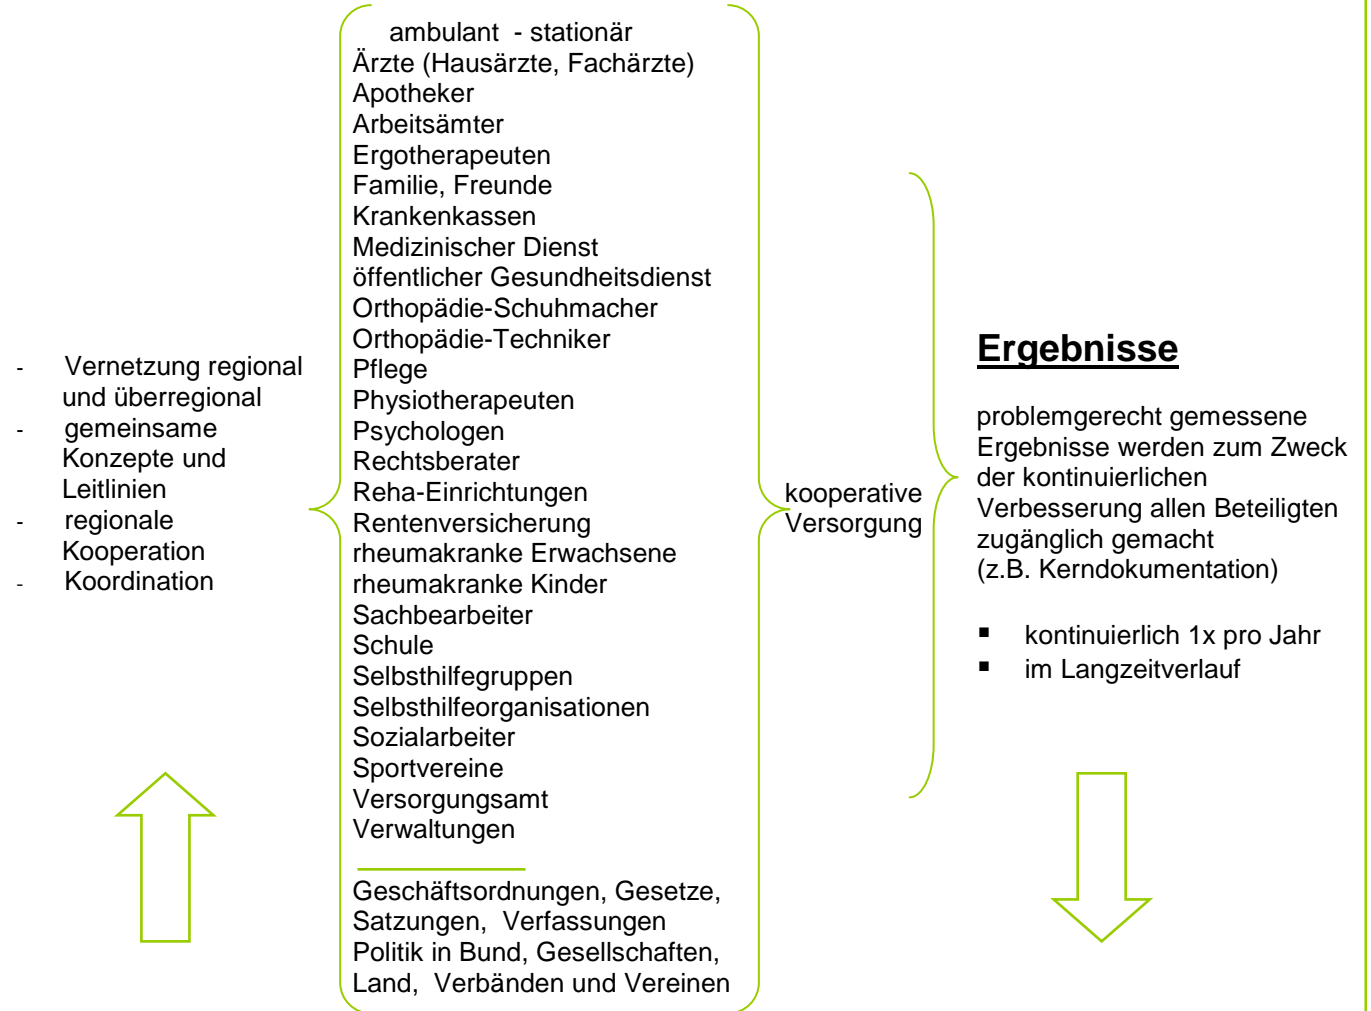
- Vernetzung regional und überregional
- gemeinsame Konzepte und Leitlinien
- regionale Kooperation
- Koordination

ambulant - stationär
Ärzte (Hausärzte, Fachärzte)
Apotheker
Arbeitsämter
Ergotherapeuten
Familie, Freunde
Krankenkassen
Medizinischer Dienst
öffentlicher Gesundheitsdienst
Orthopädie-Schuhmacher
Orthopädie-Techniker
Pflege
Physiotherapeuten
Psychologen
Rechtsberater
Reha-Einrichtungen
Rentenversicherung
rheumakranke Erwachsene
rheumakranke Kinder
Sachbearbeiter
Schule
Selbsthilfegruppen
Selbsthilfeorganisationen
Sozialarbeiter
Sportvereine
Versorgungsamt
Verwaltungen

Geschäftsordnungen, Gesetze, Satzungen, Verfassungen
Politik in Bund, Gesellschaften, Land, Verbänden und Vereinen

kooperative Versorgung

**Ergebnisse**

problemgerecht gemessene Ergebnisse werden zum Zweck der kontinuierlichen Verbesserung allen Beteiligten zugänglich gemacht (z.B. Kerndokumentation)

- kontinuierlich 1x pro Jahr
- im Langzeitverlauf